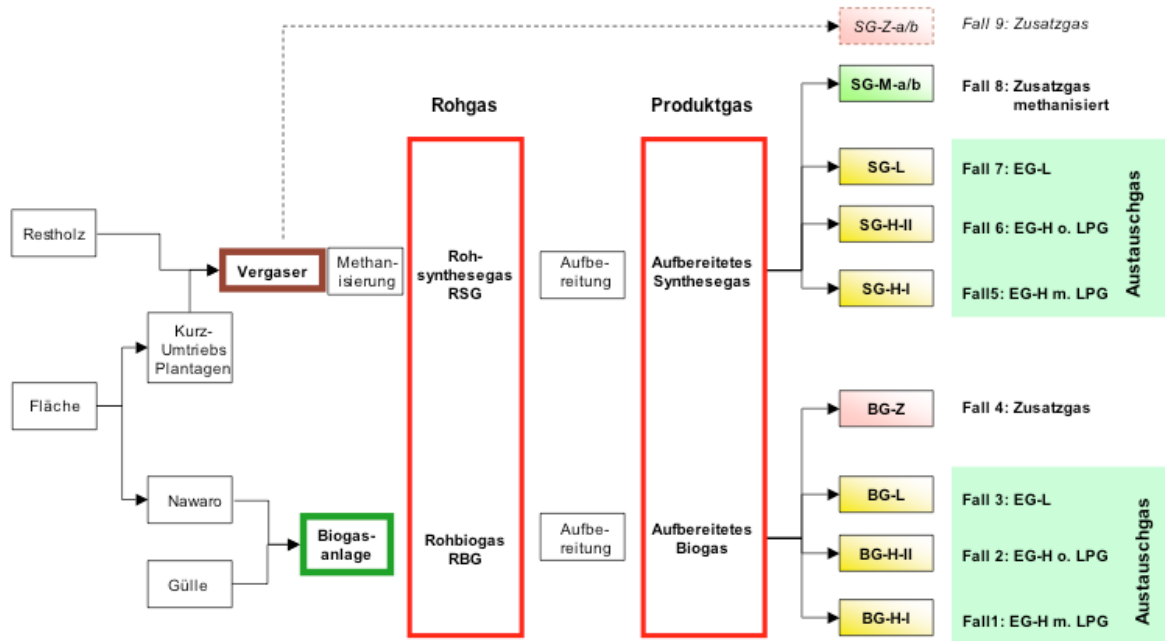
SG-Z-a/b
Fall 9: Zusatzgas

Rohgas

Produktgas

SG-M-a/b
Fall 8: Zusatzgas methanisiert

SG-L
Fall 7: EG-L

SG-H-II
Fall 6: EG-H o. LPG

SG-H-I
Fall5: EG-H m. LPG

Austauschgas

Restholz

Vergaser

Methanisierung

Rohsynthesegas RSG

Aufbereitung

Aufbereitetes Synthesegas

Kurz-Umtriebs Plantagen

Fläche

BG-Z
Fall 4: Zusatzgas

BG-L
Fall 3: EG-L

BG-H-II
Fall 2: EG-H o. LPG

BG-H-I
Fall1: EG-H m. LPG

Austauschgas

Nawaro

Biogasanlage

Rohbiogas RBG

Aufbereitung

Aufbereitetes Biogas

Gülle